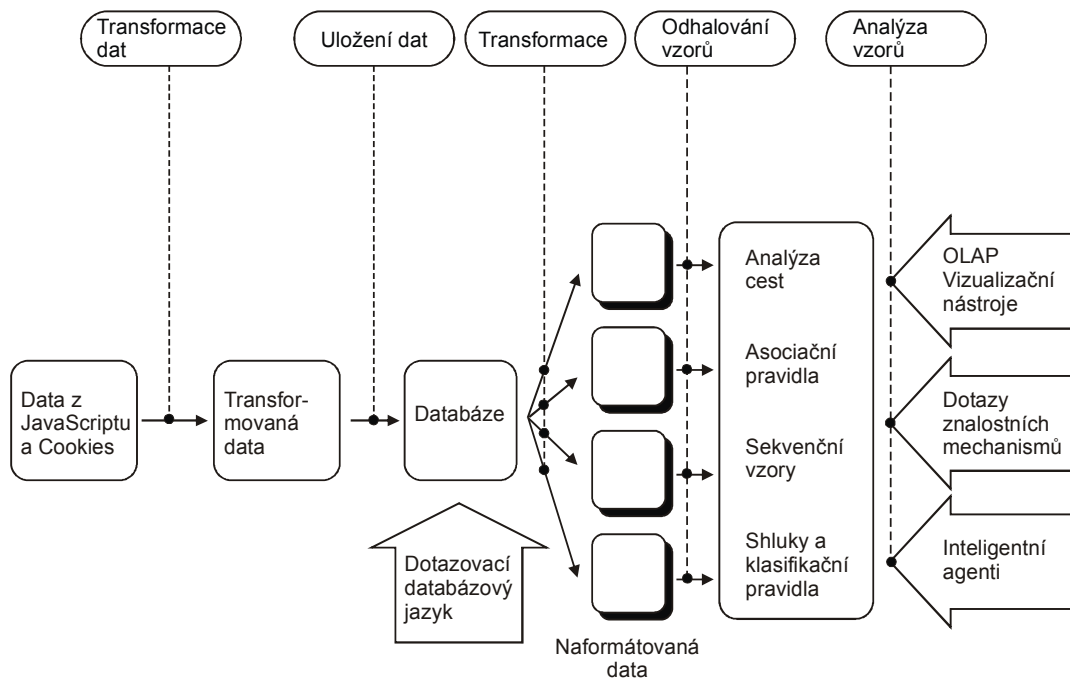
Transformace dat

Uložení dat

Transformace

Odhalování vzorů

Analýza vzorů

Data z JavaScriptu a Cookies

Transformovaná data

Databáze

Dotazovací databázový jazyk

Naformátovaná data

Analýza cest

Asociační pravidla

Sekvenční vzory

Shluky a klasifikační pravidla

OLAP Vizualizační nástroje

Dotazy znalostních mechanismů

Inteligentní agenti